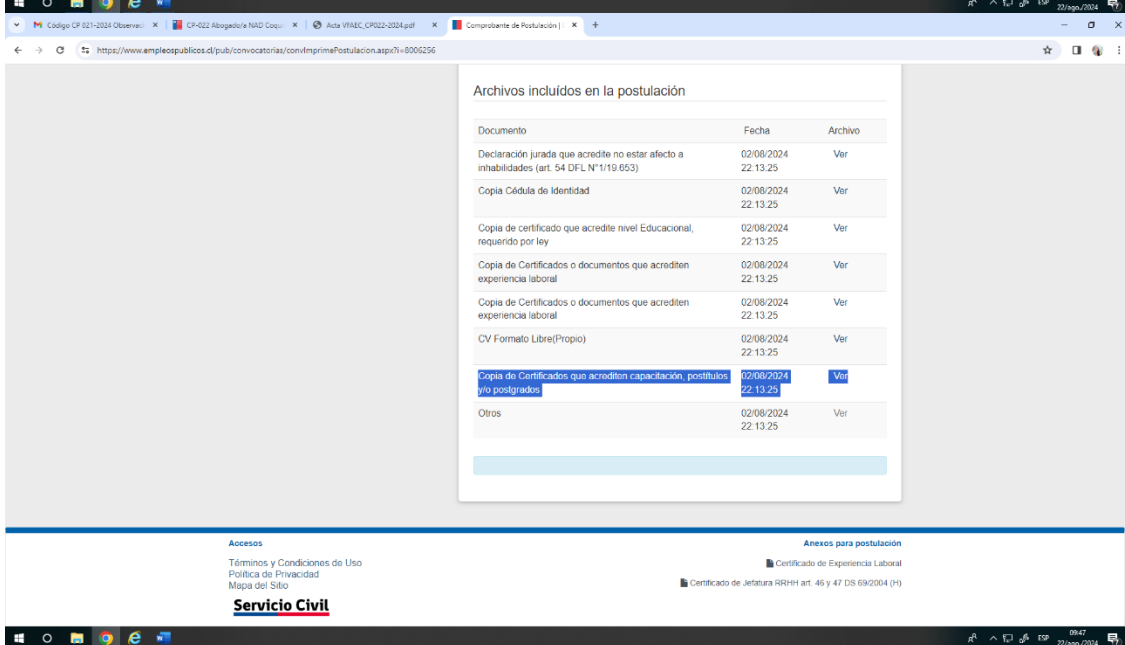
ESP 22/ago./2024

Código CP 021-2024 Observaci ×
CP-022 Abogado/a NAD Coqui ×
Acta VFAEC_CP022-2024.pdf ×
Comprobante de Postulación | ×
+

https://www.empleospublicos.cl/pub/convocatorias/convImprimePostulacion.aspx?i=8006256

Archivos incluídos en la postulación

| Documento | Fecha | Archivo |
|---|---|---|
| Declaración jurada que acredite no estar afecto a inhabilidades (art. 54 DFL N°1/19.653) | 02/08/2024 22:13:25 | Ver |
| Copia Cédula de Identidad | 02/08/2024 22:13:25 | Ver |
| Copia de certificado que acredite nivel Educacional, requerido por ley | 02/08/2024 22:13:25 | Ver |
| Copia de Certificados o documentos que acrediten experiencia laboral | 02/08/2024 22:13:25 | Ver |
| Copia de Certificados o documentos que acrediten experiencia laboral | 02/08/2024 22:13:25 | Ver |
| CV Formato Libre(Propio) | 02/08/2024 22:13:25 | Ver |
| Copia de Certificados que acrediten capacitación, postítulos y/o postgrados | 02/08/2024 22:13:25 | Ver |
| Otros | 02/08/2024 22:13:25 | Ver |

Accesos

Términos y Condiciones de Uso
Política de Privacidad
Mapa del Sitio

Servicio Civil

Anexos para postulación

Certificado de Experiencia Laboral

Certificado de Jefatura RRHH art. 46 y 47 DS.69/2004 (H)

ESP 09:47 22/ago./2024